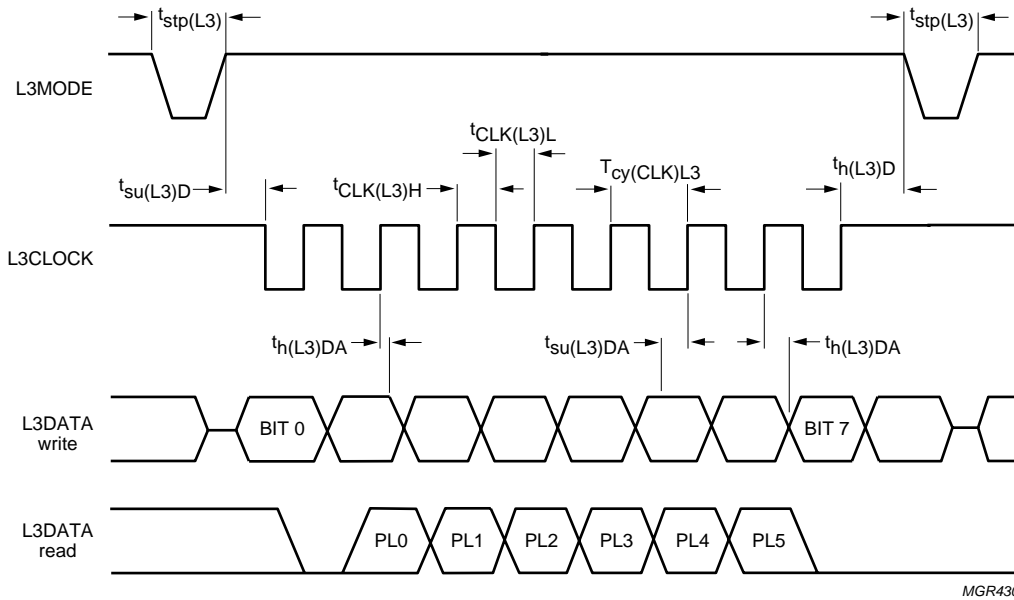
$t_{stp(L3)}$

$t_{stp(L3)}$

L3MODE

$t_{CLK(L3)L}$

$t_{su(L3)D}$

$t_{CLK(L3)H}$

$T_{cy(CLK)L3}$

$t_{h(L3)D}$

L3CLOCK

$t_{h(L3)DA}$

$t_{su(L3)DA}$

$t_{h(L3)DA}$

L3DATA write

BIT 0

BIT 7

L3DATA read

PL0

PL1

PL2

PL3

PL4

PL5

MGR43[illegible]